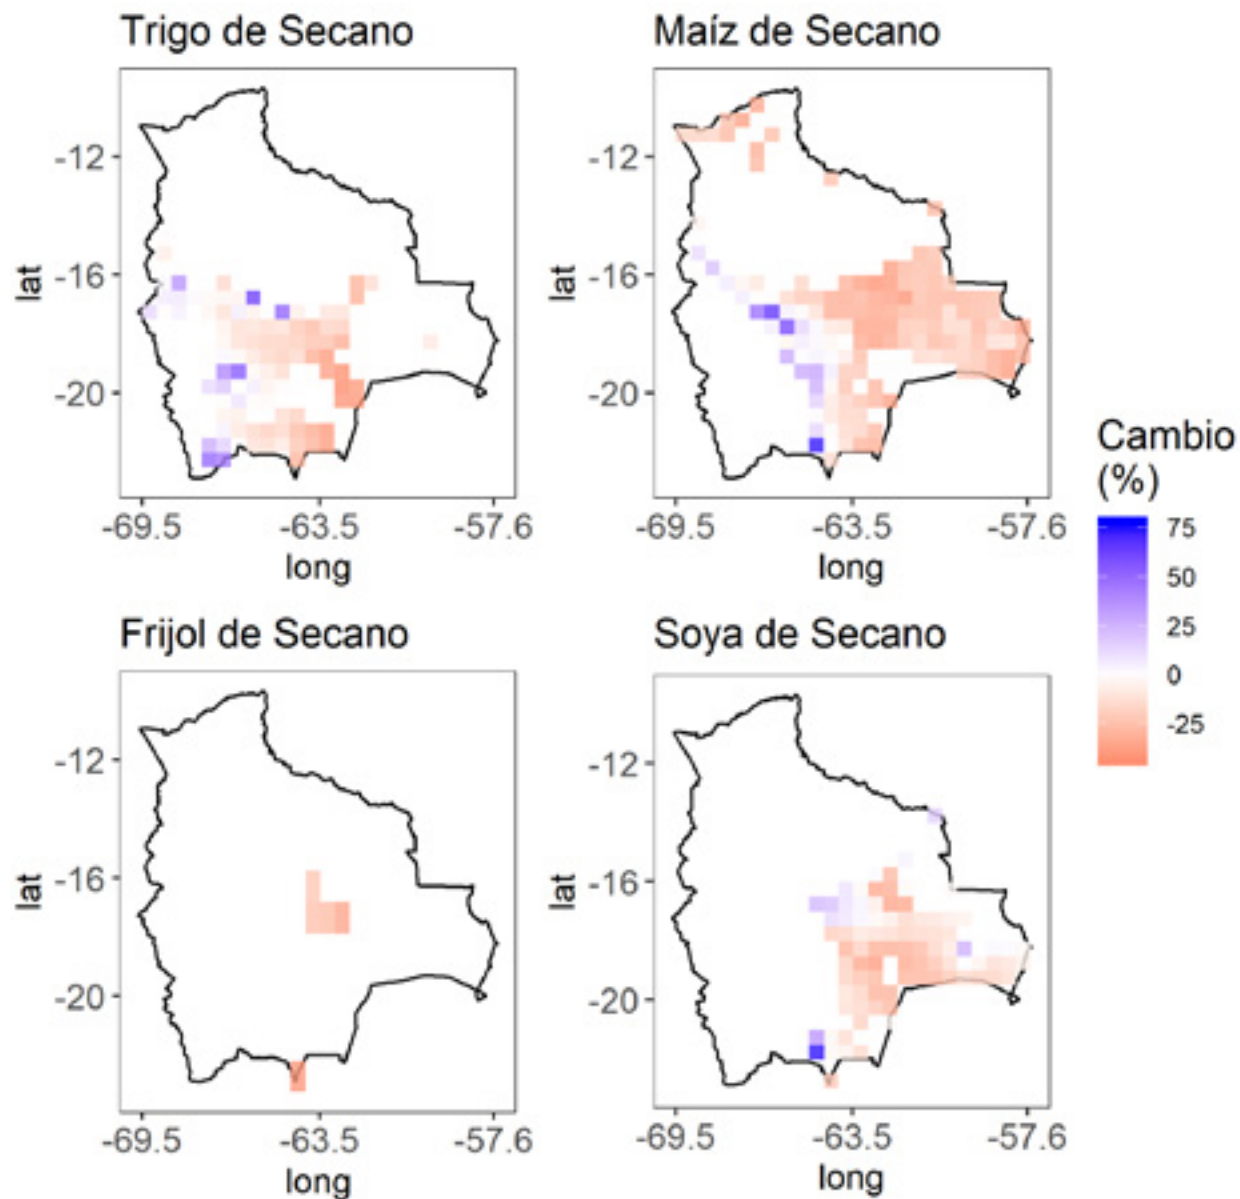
Trigo de Secano

lat -12 -16 -20

-69.5 -63.5 -57.6
long

Maíz de Secano

lat -12 -16 -20

-69.5 -63.5 -57.6
long

Frijol de Secano

lat -12 -16 -20

-69.5 -63.5 -57.6
long

Soya de Secano

lat -12 -16 -20

-69.5 -63.5 -57.6
long

Cambio (%)
75
50
25
0
-25